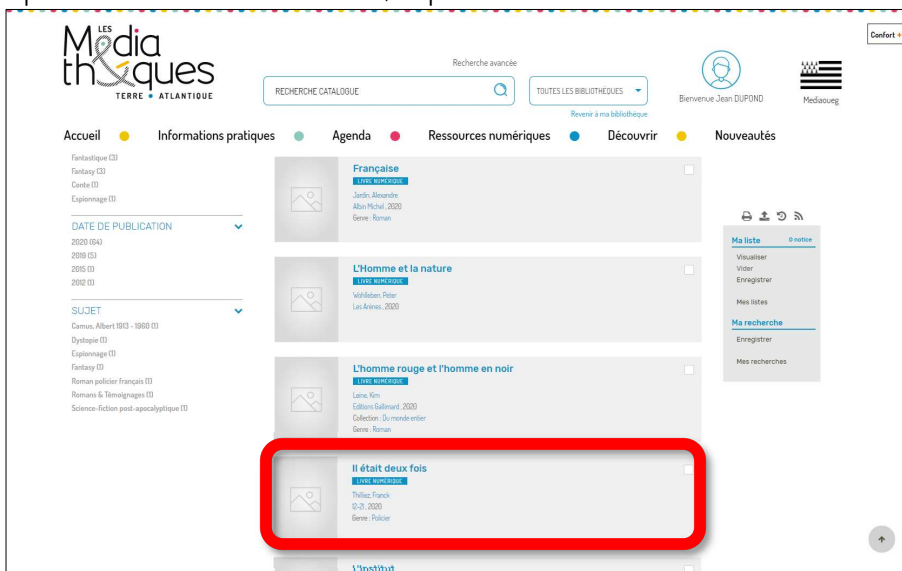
LES Média thèques TERRE • ATLANTIQUE

Recherche avancée

RECHERCHE CATALOGUE

TOUTES LES BIBLIOTHÈQUES

Revenir à ma bibliothèque

Bienvenue Jean DUPOND

Mediaoueg

Confort +

Accueil • Informations pratiques • Agenda • Ressources numériques • Découvrir • Nouveautés

Fantastique (3)
Fantasy (3)
Conte (1)
Espionnage (1)

DATE DE PUBLICATION
2020 (64)
2019 (5)
2015 (1)
2012 (1)

SUJET
Camus, Albert 1913 - 1960 (1)
Dystopie (1)
Espionnage (1)
Fantasy (1)
Roman policier français (1)
Romans & Témoignages (1)
Science-fiction post-apocalyptique (1)

Française
LIVRE NUMERIQUE
Jardin, Alexandre
Albin Michel , 2020
Genre : Roman

L'Homme et la nature
LIVRE NUMERIQUE
Wohlleben, Peter
Les Arènes , 2020

L'homme rouge et l'homme en noir
LIVRE NUMERIQUE
Laine, Kim
Editions Gallimard , 2020
Collection : Du monde entier
Genre : Roman

Il était deux fois
LIVRE NUMERIQUE
Thilliez, Franck
12-21 , 2020
Genre : Policier

L'institut

Ma liste 0 notice
Visualiser
Vider
Enregistrer
Mes listes

Ma recherche
Enregistrer
Mes recherches